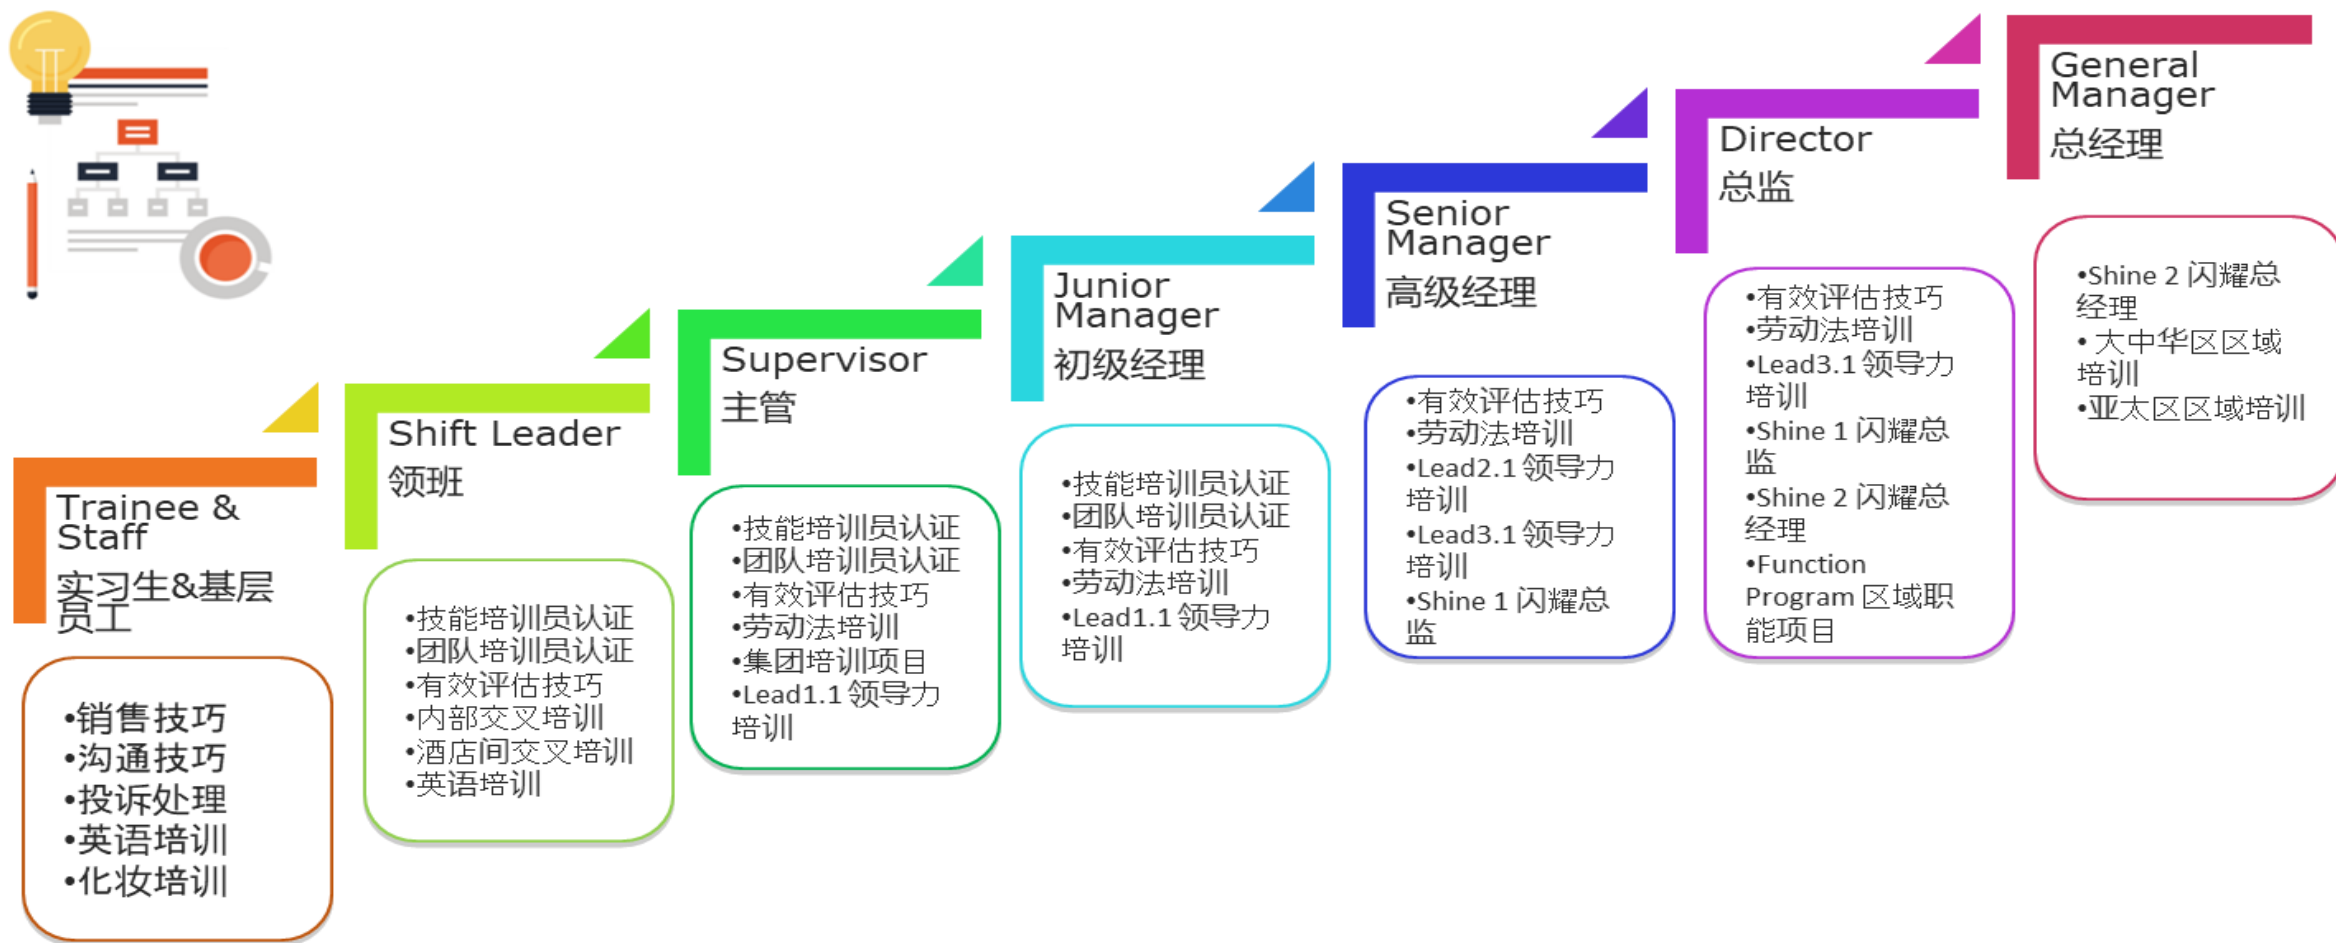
Trainee & Staff
实习生&基层员工

•销售技巧
•沟通技巧
•投诉处理
•英语培训
•化妆培训

Shift Leader
领班

•技能培训员认证
•团队培训员认证
•有效评估技巧
•内部交叉培训
•酒店间交叉培训
•英语培训

Supervisor
主管

•技能培训员认证
•团队培训员认证
•有效评估技巧
•劳动法培训
•集团培训项目
•Lead1.1 领导力培训

Junior Manager
初级经理

•技能培训员认证
•团队培训员认证
•有效评估技巧
•劳动法培训
•Lead1.1 领导力培训

Senior Manager
高级经理

•有效评估技巧
•劳动法培训
•Lead2.1 领导力培训
•Lead3.1 领导力培训
•Shine 1 闪耀总监

Director
总监

•有效评估技巧
•劳动法培训
•Lead3.1 领导力培训
•Shine 1 闪耀总监
•Shine 2 闪耀总经理
•Function Program 区域职能项目

General Manager
总经理

•Shine 2 闪耀总经理
• 大中华区区域培训
•亚太区区域培训